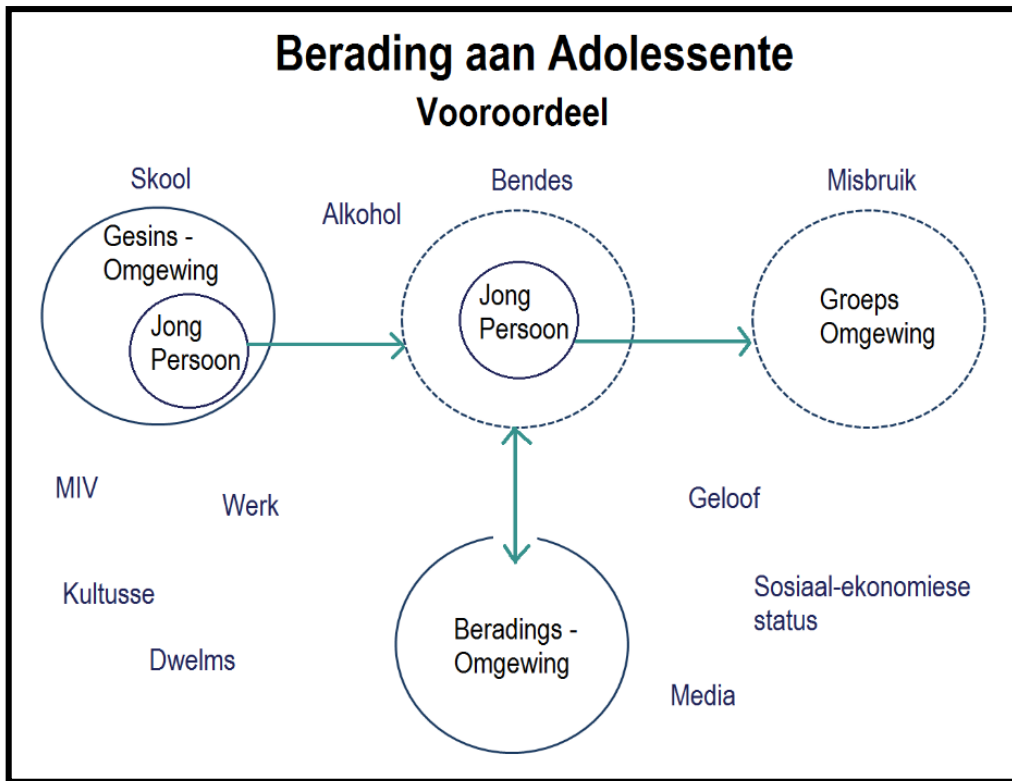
Berading aan Adolessente
Vooroordeel

Skool

Alkohol

Bendes

Misbruik

Gesins - Omgewing

Jong Persoon

Jong Persoon

Groeps Omgewing

MIV

Werk

Geloof

Kultusse

Sosiaal-ekonomiese status

Beradings - Omgewing

Dwelms

Media